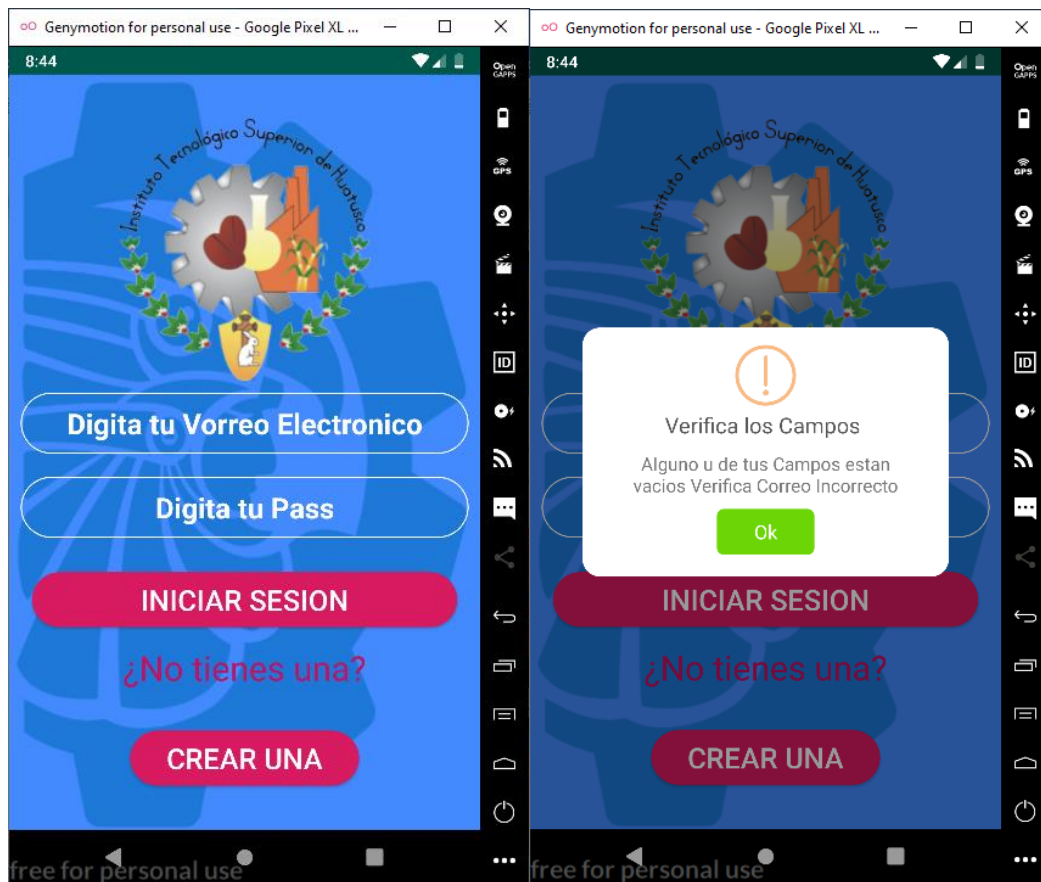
Genymotion for personal use - Google Pixel XL ...

8:44

Open GAPPS

GPS

ID

Instituto Tecnológico Superior de Huatusco

Digita tu Vorreo Electronico

Digita tu Pass

INICIAR SESION

¿No tienes una?

CREAR UNA

free for personal use

Genymotion for personal use - Google Pixel XL ...

8:44

Open GAPPS

GPS

ID

Instituto Tecnológico Superior de Huatusco

Verifica los Campos

Alguno u de tus Campos estan vacios Verifica Correo Incorrecto

Ok

INICIAR SESION

¿No tienes una?

CREAR UNA

free for personal use